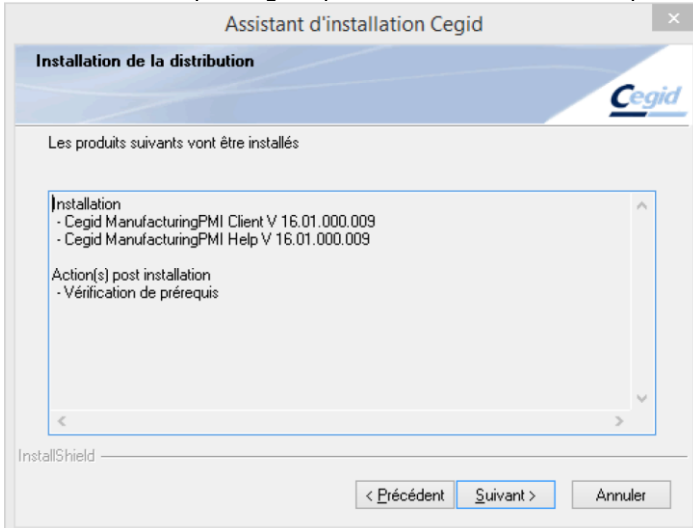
Assistant d'installation Cegid

Installation de la distribution

Cegid

Les produits suivants vont être installés

Installation
- Cegid ManufacturingPMI Client V 16.01.000.009
- Cegid ManufacturingPMI Help V 16.01.000.009

Action(s) post installation
- Vérification de prérequis

InstallShield

< Précédent
Suivant >
Annuler